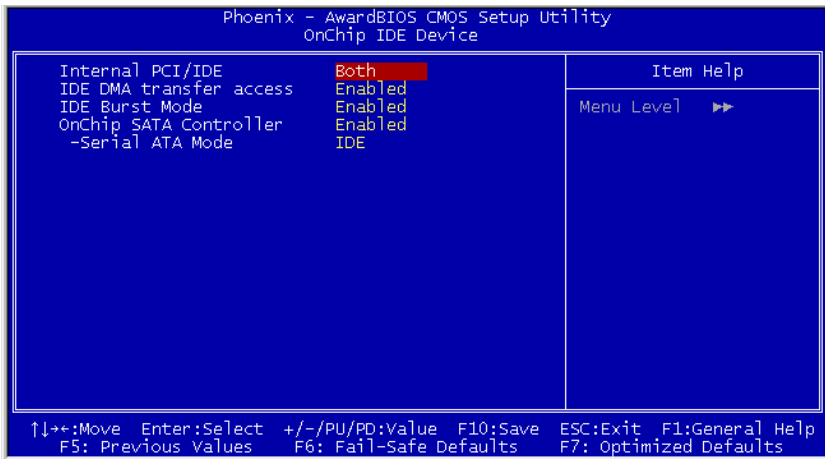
Phoenix - AwardBIOS CMOS Setup Utility
OnChip IDE Device

| | | Item Help |
|---|---|---|
| Internal PCI/IDE | Both | Menu Level ►► |
| IDE DMA transfer access | Enabled | |
| IDE Burst Mode | Enabled | |
| OnChip SATA Controller | Enabled | |
| -Serial ATA Mode | IDE | |

↑↓→←:Move Enter:Select +/-/PU/PD:Value F10:Save ESC:Exit F1:General Help
F5: Previous Values F6: Fail-Safe Defaults F7: Optimized Defaults